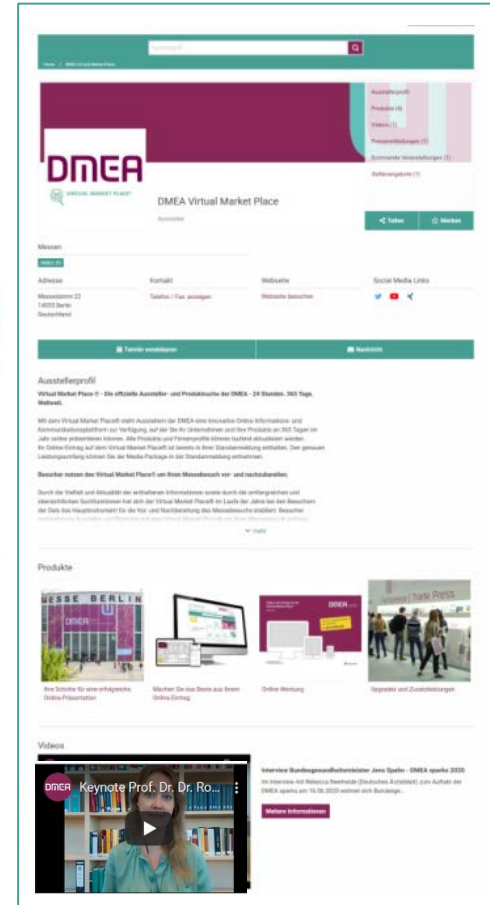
Suchbegriff

Home > DMEA Virtual Market Place

Ausstellerprofil
Produkte (4)
Videos (1)
Pressemeldungen (1)
Kommende Veranstaltungen (1)
Stellenangebote (1)

DMEA
VIRTUAL MARKET PLACE

DMEA Virtual Market Place

Aussteller

Teilen
Merken

Messen

DMEA 21

Adresse
Messedamm 22
14055 Berlin
Deutschland

Kontakt
Telefon / Fax anzeigen

Webseite
Webseite besuchen

Social Media Links

Termin vereinbaren

Nachricht

Ausstellerprofil

Virtual Market Place ® - Die offizielle Aussteller- und Produktsuche der DMEA - 24 Stunden, 365 Tage, Weltweit.

Mit dem Virtual Market Place® steht Ausstellern der DMEA eine innovative Online Informations- und Kommunikationsplattform zur Verfügung, auf der Sie Ihr Unternehmen und Ihre Produkte an 365 Tagen im Jahr online präsentieren können. Alle Produkte und Firmenprofile können laufend aktualisiert werden. Ihr Online-Eintrag auf dem Virtual Market Place® ist bereits in Ihrer Standanmeldung enthalten. Den genauen Leistungsumfang können Sie der Media-Package in der Standanmeldung entnehmen.

Besucher nutzen den Virtual Market Place® um ihren Messebesuch vor- und nachzubereiten.

Durch die Vielfalt und Aktualität der enthaltenen Informationen sowie durch die umfangreichen und übersichtlichen Suchfunktionen hat sich der Virtual Market Place® im Laufe der Jahre bei den Besuchern der Dats das Hauptinstrument für die Vor- und Nachbereitung des Messebesuchs etabliert. Besucher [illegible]

Mehr

Produkte

MESSE BERLIN
Ihre Schritte für eine erfolgreiche Online-Präsentation

Machen Sie das Beste aus Ihrem Online-Eintrag

DMEA
Online-Werbung

Trade Press
Upgrades und Zusatzleistungen

Videos

DMEA Keynote Prof. Dr. Dr. Ro...

Interview Bundesgesundheitsminister Jens Spahn - DMEA sparks 2020

Im Interview mit Rebecca Beerheide (Deutsches Ärzteblatt) zum Auftakt der DMEA sparks am 16.06.2020 widmet sich Bundesge...

Weitere Informationen